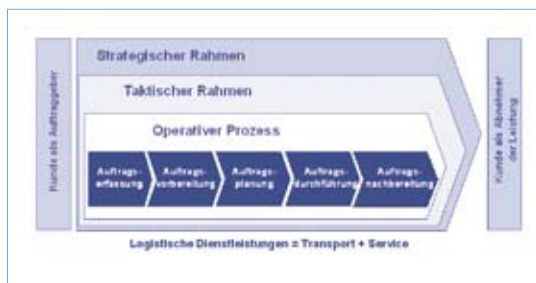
Kunde als Auftraggeber

Strategischer Rahmen

Taktischer Rahmen

Operativer Prozess

Auftragserfassung

Auftragsvorbereitung

Auftragsplanung

Auftragsdurchführung

Auftragsnachbereitung

Kunde als Abnehmer der Leistung

Logistische Dienstleistungen = Transport + Service